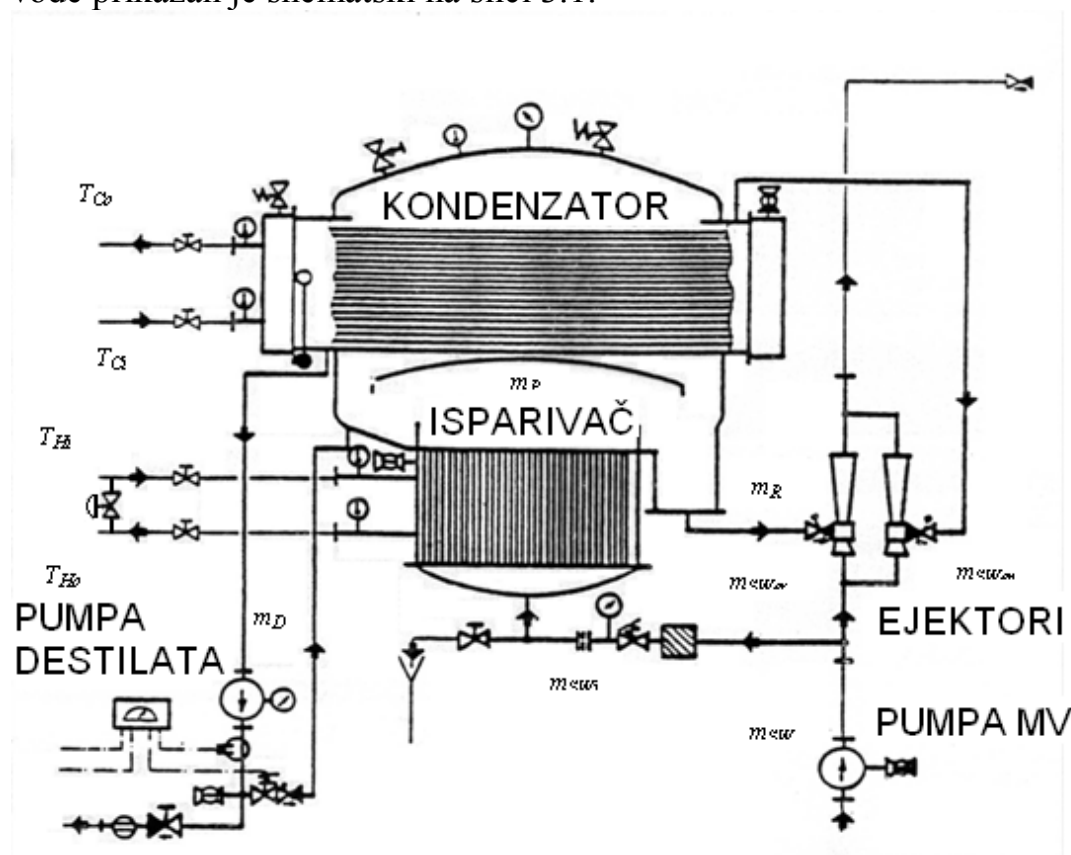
vode prikazan je shematski na slici 3.1.

$T_{Co}$

KONDENZATOR

$T_{Ci}$

$m_P$

ISPARIVAČ

$T_{Hi}$

$m_R$

$T_{Ho}$

$m_{swm}$

$m_{swm}$

PUMPA DESTILATA

$m_D$

EJEKTORI

$m_{sws}$

$m_{sw}$

PUMPA MV